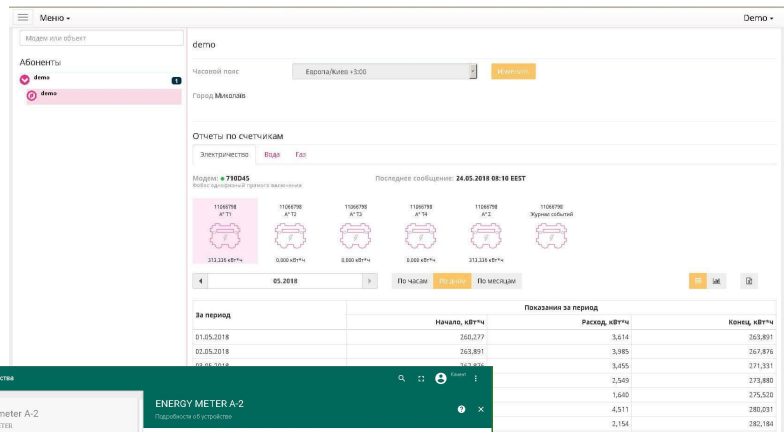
Меню ▾

Demo ▾

Модем или объект

Абоненты

demo 1

demo

demo

Часовой пояс

Европа/Киев +3:00

Изменить

Город Миколаїв

Отчеты по счетчикам

Электричество Вода Газ

Модем: ● 710D45

Последнее сообщение: 24.05.2018 08:10 EEST

| 11066798 A+T1 | 11066798 A+T2 | 11066798 A+T3 | 11066798 A+T4 | 11066798 A+Σ | 11066798 Журнал событий |
|---|---|---|---|---|---|
| 313,336 кВт*ч | 0,000 кВт*ч | 0,000 кВт*ч | 0,000 кВт*ч | 313,336 кВт*ч | |

◂ 05.2018 ▸

По часам По дням По месяцам

| За период | Показания за период | | |
|---|---|---|---|
| | Начало, кВт*ч | Расход, кВт*ч | Конец, кВт*ч |
| 01.05.2018 | 260,277 | 3,614 | 263,891 |
| 02.05.2018 | 263,891 | 3,985 | 267,876 |
| 03.05.2018 | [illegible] | 3,455 | 271,331 |
| | | 2,549 | 273,880 |
| | | 1,640 | 275,520 |
| | | 4,511 | 280,031 |
| | | 2,154 | 282,184 |

ства

meter A-2

ENERGY METER A-2

Подробности об устройстве